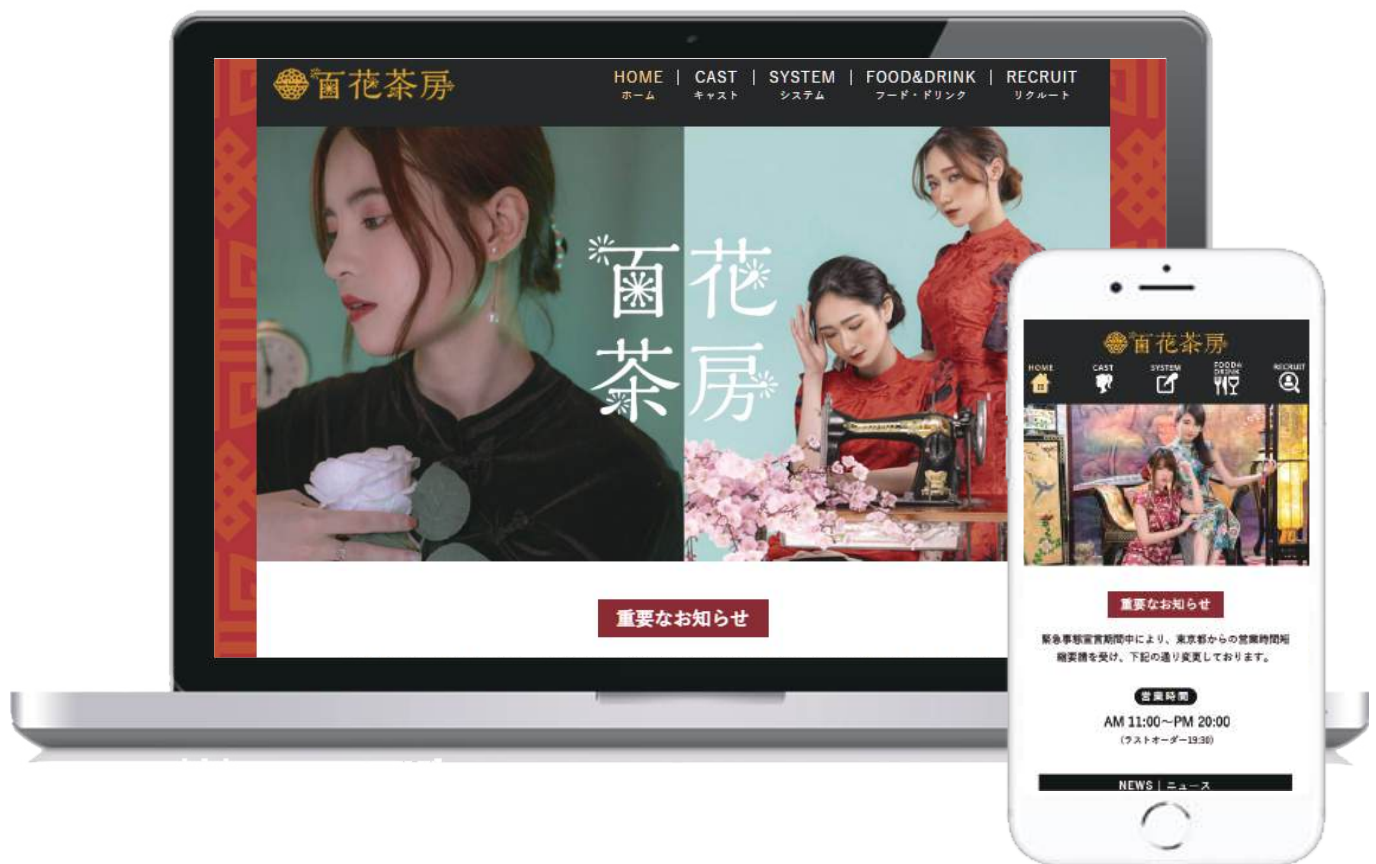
百花茶房

HOME ホーム | CAST キャスト | SYSTEM システム | FOOD&DRINK フード・ドリンク | RECRUIT リクルート

百花茶房

重要なお知らせ

百花茶房

HOME CAST SYSTEM FOOD& DRINK RECRUIT

重要なお知らせ

緊急事態宣言期間中により、東京都からの営業時間短縮要請を受け、下記の通り変更しております。

営業時間

AM 11:00~PM 20:00

(ラストオーダー19:30)

NEWS | ニュース